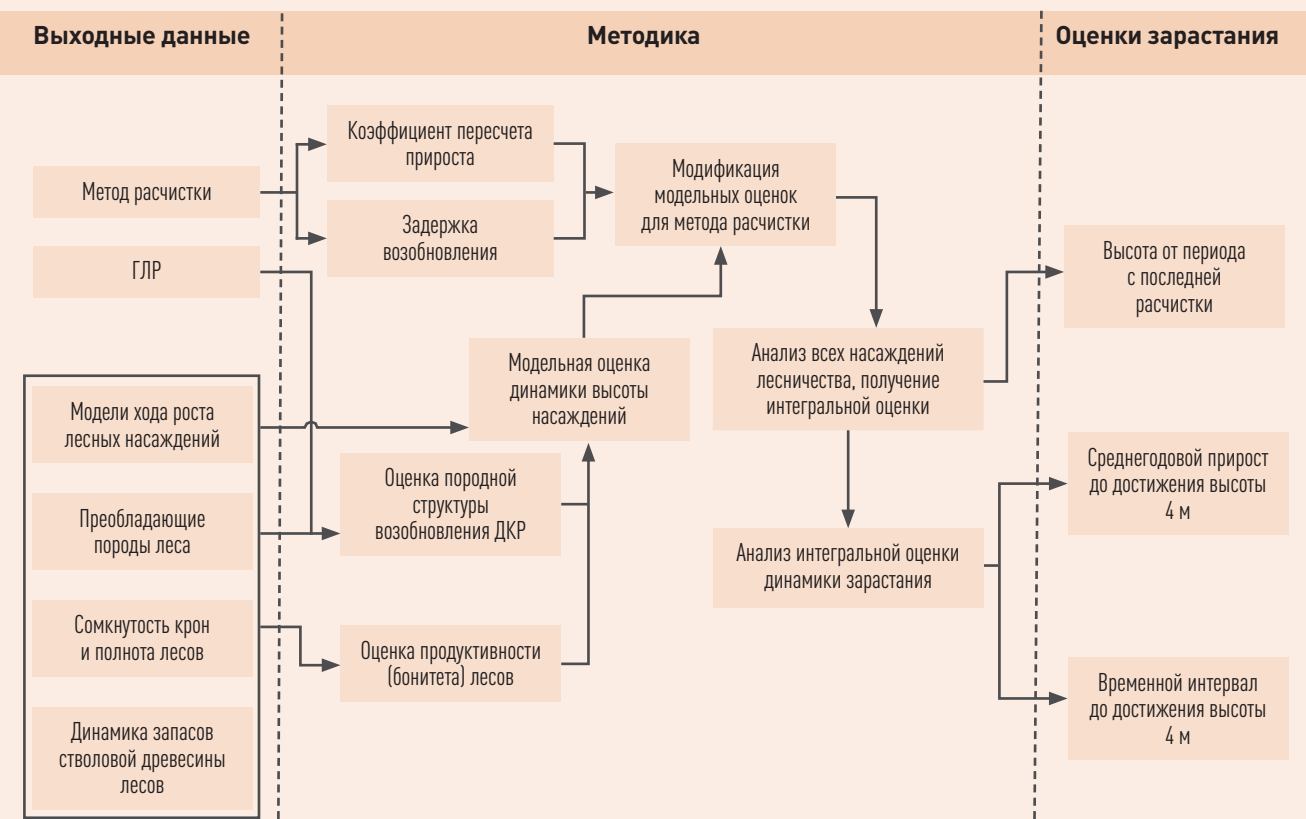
Выходные данные

Методика

Оценки зарастания

Метод расчистки

ГЛР

Модели хода роста лесных насаждений

Преобладающие породы леса

Сомкнутость крон и полнота лесов

Динамика запасов стволовой древесины лесов

Коэффициент пересчета прироста

Задержка возобновления

Модификация модельных оценок для метода расчистки

Модельная оценка динамики высоты насаждений

Оценка породной структуры возобновления ДКР

Оценка продуктивности (бонитета) лесов

Анализ всех насаждений лесничества, получение интегральной оценки

Анализ интегральной оценки динамики зарастания

Высота от периода с последней расчистки

Среднегодовой прирост до достижения высоты 4 м

Временной интервал до достижения высоты 4 м